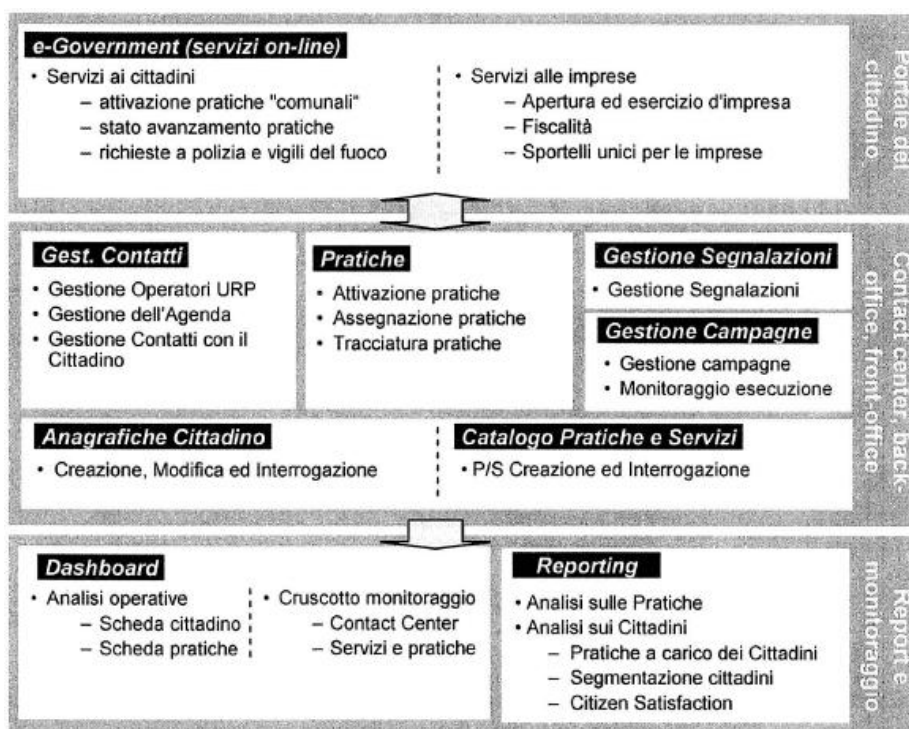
e-Government (servizi on-line)

• Servizi ai cittadini
– attivazione pratiche "comunali"
– stato avanzamento pratiche
– richieste a polizia e vigili del fuoco

• Servizi alle imprese
– Apertura ed esercizio d'impresa
– Fiscalità
– Sportelli unici per le imprese

Portale del cittadino

Gest. Contatti
• Gestione Operatori URP
• Gestione dell'Agenda
• Gestione Contatti con il Cittadino

Pratiche
• Attivazione pratiche
• Assegnazione pratiche
• Tracciatura pratiche

Gestione Segnalazioni
• Gestione Segnalazioni

Gestione Campagne
• Gestione campagne
• Monitoraggio esecuzione

Anagrafiche Cittadino
• Creazione, Modifica ed Interrogazione

Catalogo Pratiche e Servizi
• P/S Creazione ed Interrogazione

Contact center, back-office, front-office

Dashboard
• Analisi operative
– Scheda cittadino
– Scheda pratiche

• Cruscotto monitoraggio
– Contact Center
– Servizi e pratiche

Reporting
• Analisi sulle Pratiche
• Analisi sui Cittadini
– Pratiche a carico dei Cittadini
– Segmentazione cittadini
– Citizen Satisfaction

Report e monitoraggio